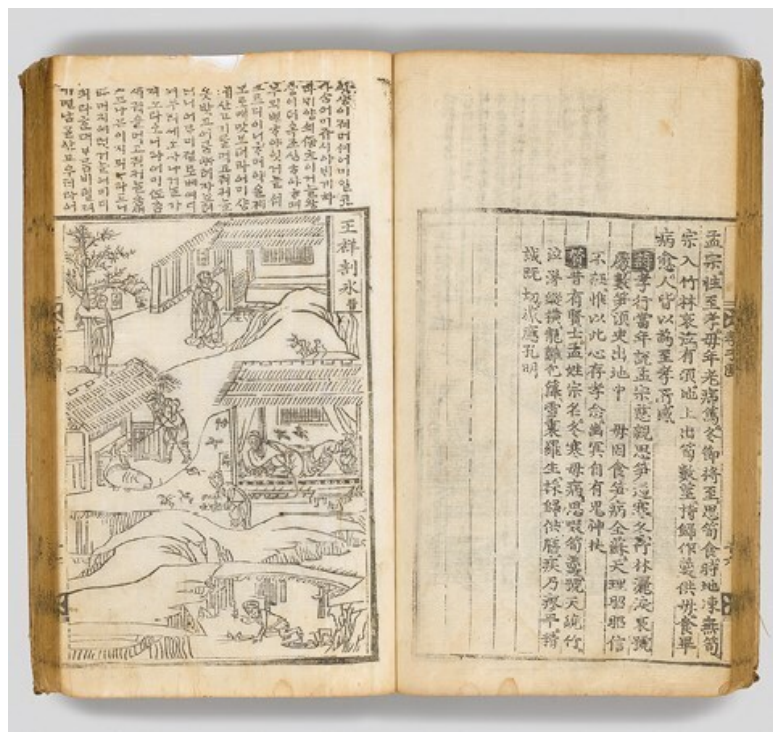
王祥剖氷

孟宗性至孝母年老病篤冬月思筍食宗入竹林哀泣有頃地上出筍數莖持歸作羹供母食畢病愈人皆以爲至孝所感

詩 孝行當年說孟宗慈親思筍過寒冬竹林灑淚哀號處數莖須臾出地中 母因食筍病全蘇天理昭昭不妄誣惟以此心存孝念尋常自有鬼神扶

贊 昔有賢士孟姓宗名冬寒母病思喫筍羹號天慟竹泣涕縱橫龍鱗乞籜雪裏藏生採歸供膳疾乃療平將幾既如求應孔明

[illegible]